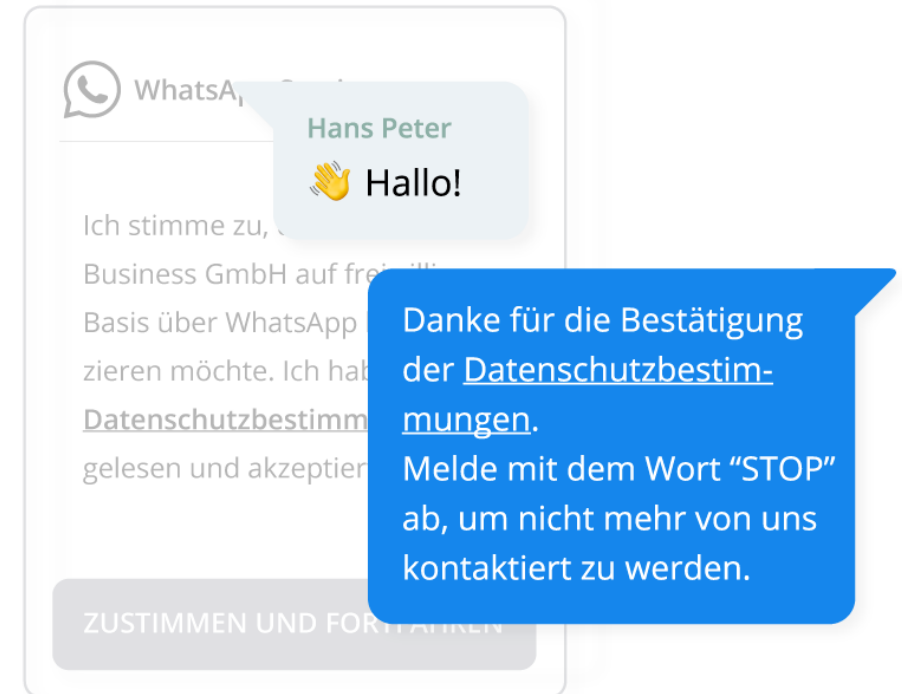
WhatsAp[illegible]

Hans Peter

👋 Hallo!

Ich stimme zu, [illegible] Business GmbH auf frei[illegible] Basis über WhatsApp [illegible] zieren möchte. Ich hab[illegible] Datenschutzbestimm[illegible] gelesen und akzeptier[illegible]

Danke für die Bestätigung der Datenschutzbestimmungen.
Melde mit dem Wort “STOP” ab, um nicht mehr von uns kontaktiert zu werden.

ZUSTIMMEN UND FOR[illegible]